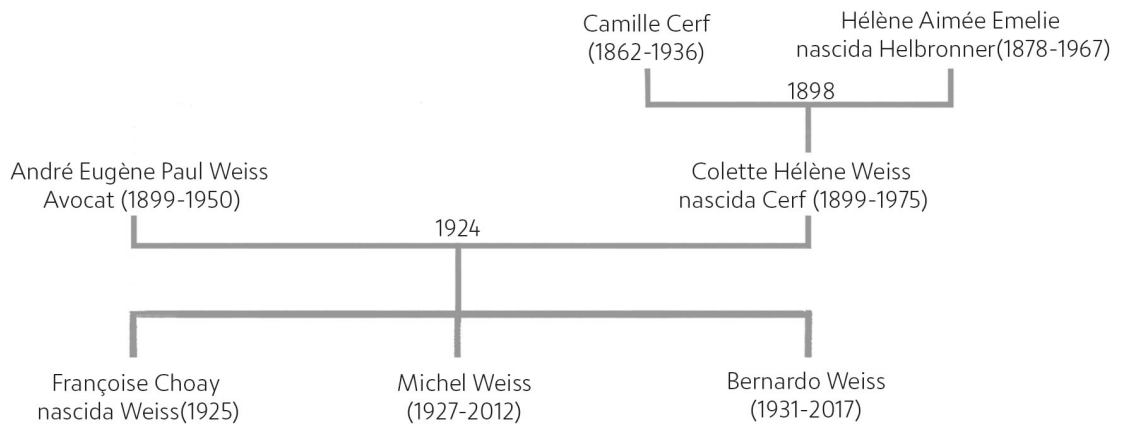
Camille Cerf (1862-1936)

Hélène Aimée Emelie nascida Helbronner(1878-1967)

1898

André Eugène Paul Weiss Avocat (1899-1950)

Colette Hélène Weiss nascida Cerf (1899-1975)

1924

Françoise Choay nascida Weiss(1925)

Michel Weiss (1927-2012)

Bernardo Weiss (1931-2017)